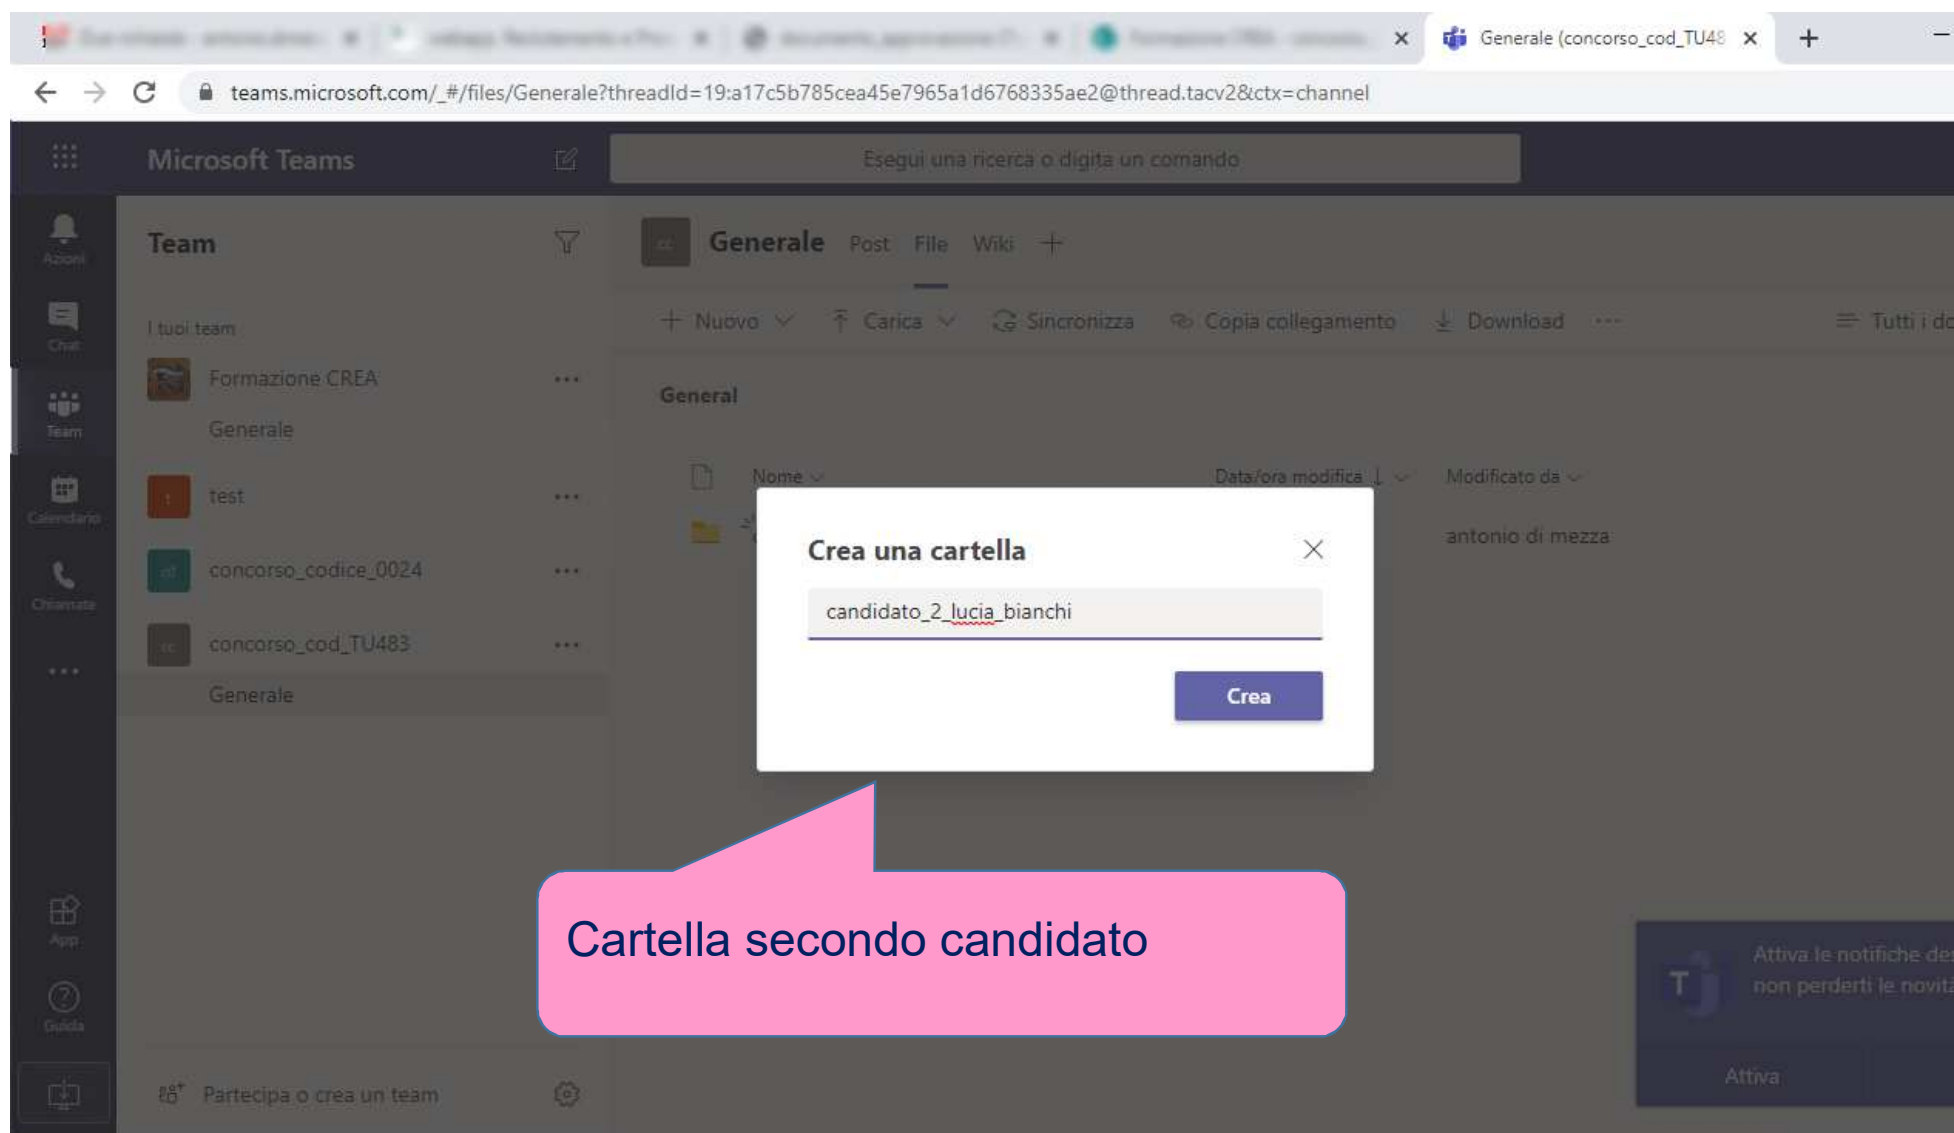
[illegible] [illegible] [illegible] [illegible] Generale (concorso_cod_TU48

teams.microsoft.com/_#/files/Generale?threadId=19:a17c5b785cea45e7965a1d6768335ae2@thread.tacv2&ctx=channel

Microsoft Teams

Esegui una ricerca o digita un comando

Azioni

Chat

Team

Calendario

Chiamate

...

App

Guida

Team

I tuoi team

Formazione CREA

Generale

test

concorso_codice_0024

concorso_cod_TU483

Generale

Partecipa o crea un team

Generale Post File Wiki +

+ Nuovo Carica Sincronizza Copia collegamento Download ··· Tutti i dc

General

Nome Data/ora modifica Modificato da

antonio di mezza

Crea una cartella

candidato_2_lucia_bianchi

Crea

Cartella secondo candidato

Attiva le notifiche de non perderti le novit

Attiva